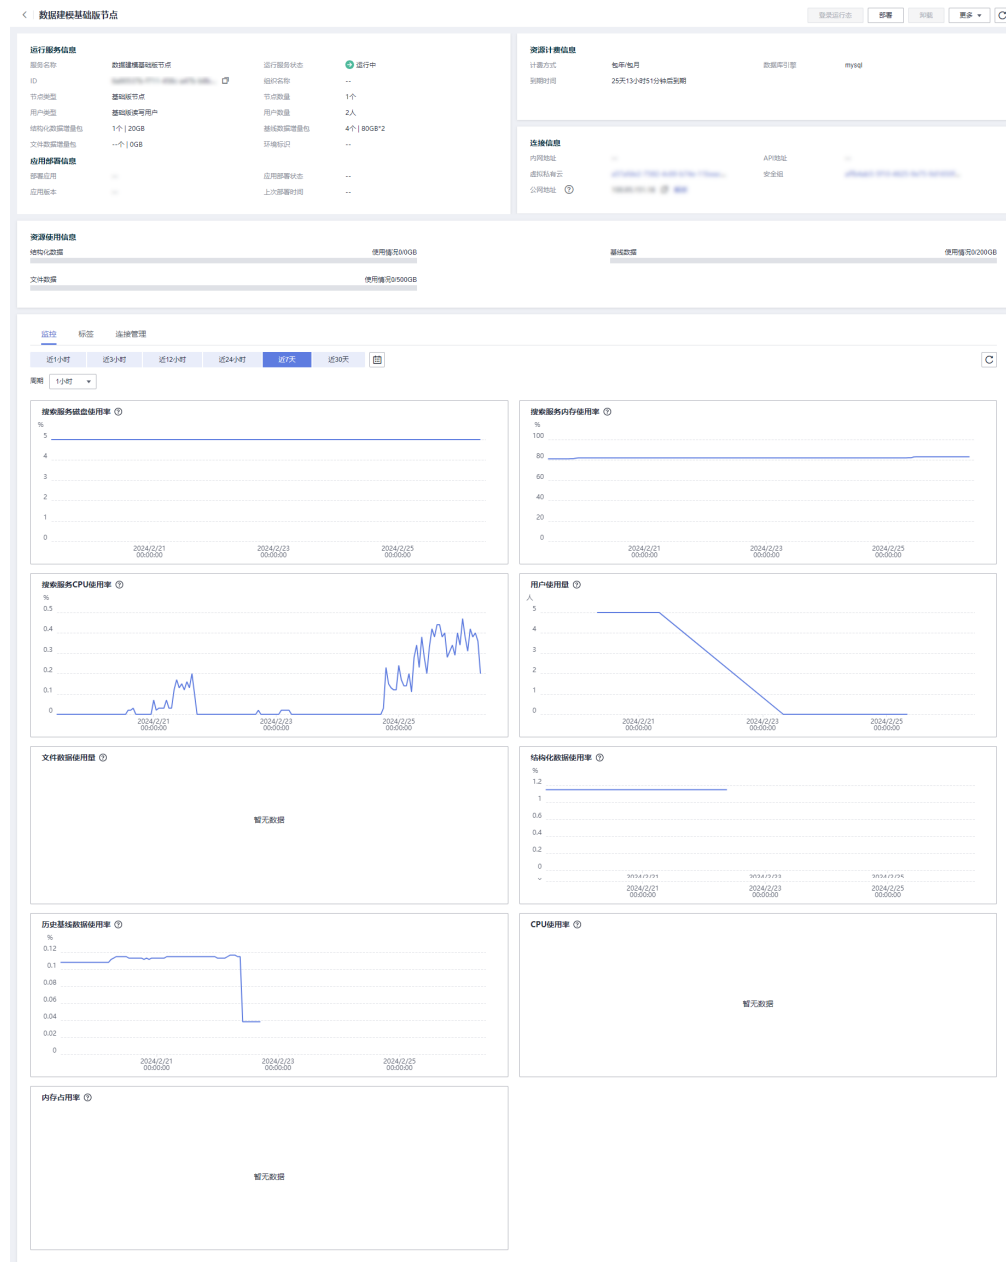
数据建模基础版节点

登录运行态 部署 卸载 更多

运行服务信息

服务名称 数据建模基础版节点
运行服务状态 运行中
ID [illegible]
组织名称 --
节点类型 基础版节点
节点数量 1个
用户类型 基础版读写用户
用户数量 2人
结构化数据增量包 1个 | 20GB
基线数据增量包 4个 | 80GB*2
文件数据增量包 --个 | 0GB
环境标识 --

应用部署信息

部署应用 --
应用部署状态 --
应用版本 --
上次部署时间 --

资源计费信息

计费方式 包年/包月
数据库引擎 mysql
到期时间 25天13小时51分钟后到期

连接信息

内网地址 --
API地址 --
虚拟私有云 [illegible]
安全组 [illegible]
公网地址 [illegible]

资源使用信息

结构化数据 使用情况0/0GB
基线数据 使用情况0/200GB
文件数据 使用情况0/500GB

监控 标签 连接管理

近1小时 近3小时 近12小时 近24小时 近7天 近30天

周期 1小时

搜索服务磁盘使用率
%
5
4
3
2
1
0
2024/2/21 00:00:00
2024/2/23 00:00:00
2024/2/25 00:00:00

搜索服务内存使用率
%
100
80
60
40
20
0
2024/2/21 00:00:00
2024/2/23 00:00:00
2024/2/25 00:00:00

搜索服务CPU使用率
%
0.5
0.4
0.3
0.2
0.1
0
2024/2/21 00:00:00
2024/2/23 00:00:00
2024/2/25 00:00:00

用户使用量
人
5
4
3
2
1
0
2024/2/21 00:00:00
2024/2/23 00:00:00
2024/2/25 00:00:00

文件数据使用量
暂无数据

结构化数据使用率
%
1.2
1
0.6
0.4
0.2
0
2024/2/21 00:00:00
2024/2/23 00:00:00
2024/2/25 00:00:00

历史基线数据使用率
%
0.12
0.1
0.08
0.06
0.04
0.02
0
2024/2/21 00:00:00
2024/2/23 00:00:00
2024/2/25 00:00:00

CPU使用率
暂无数据

内存占用率
暂无数据